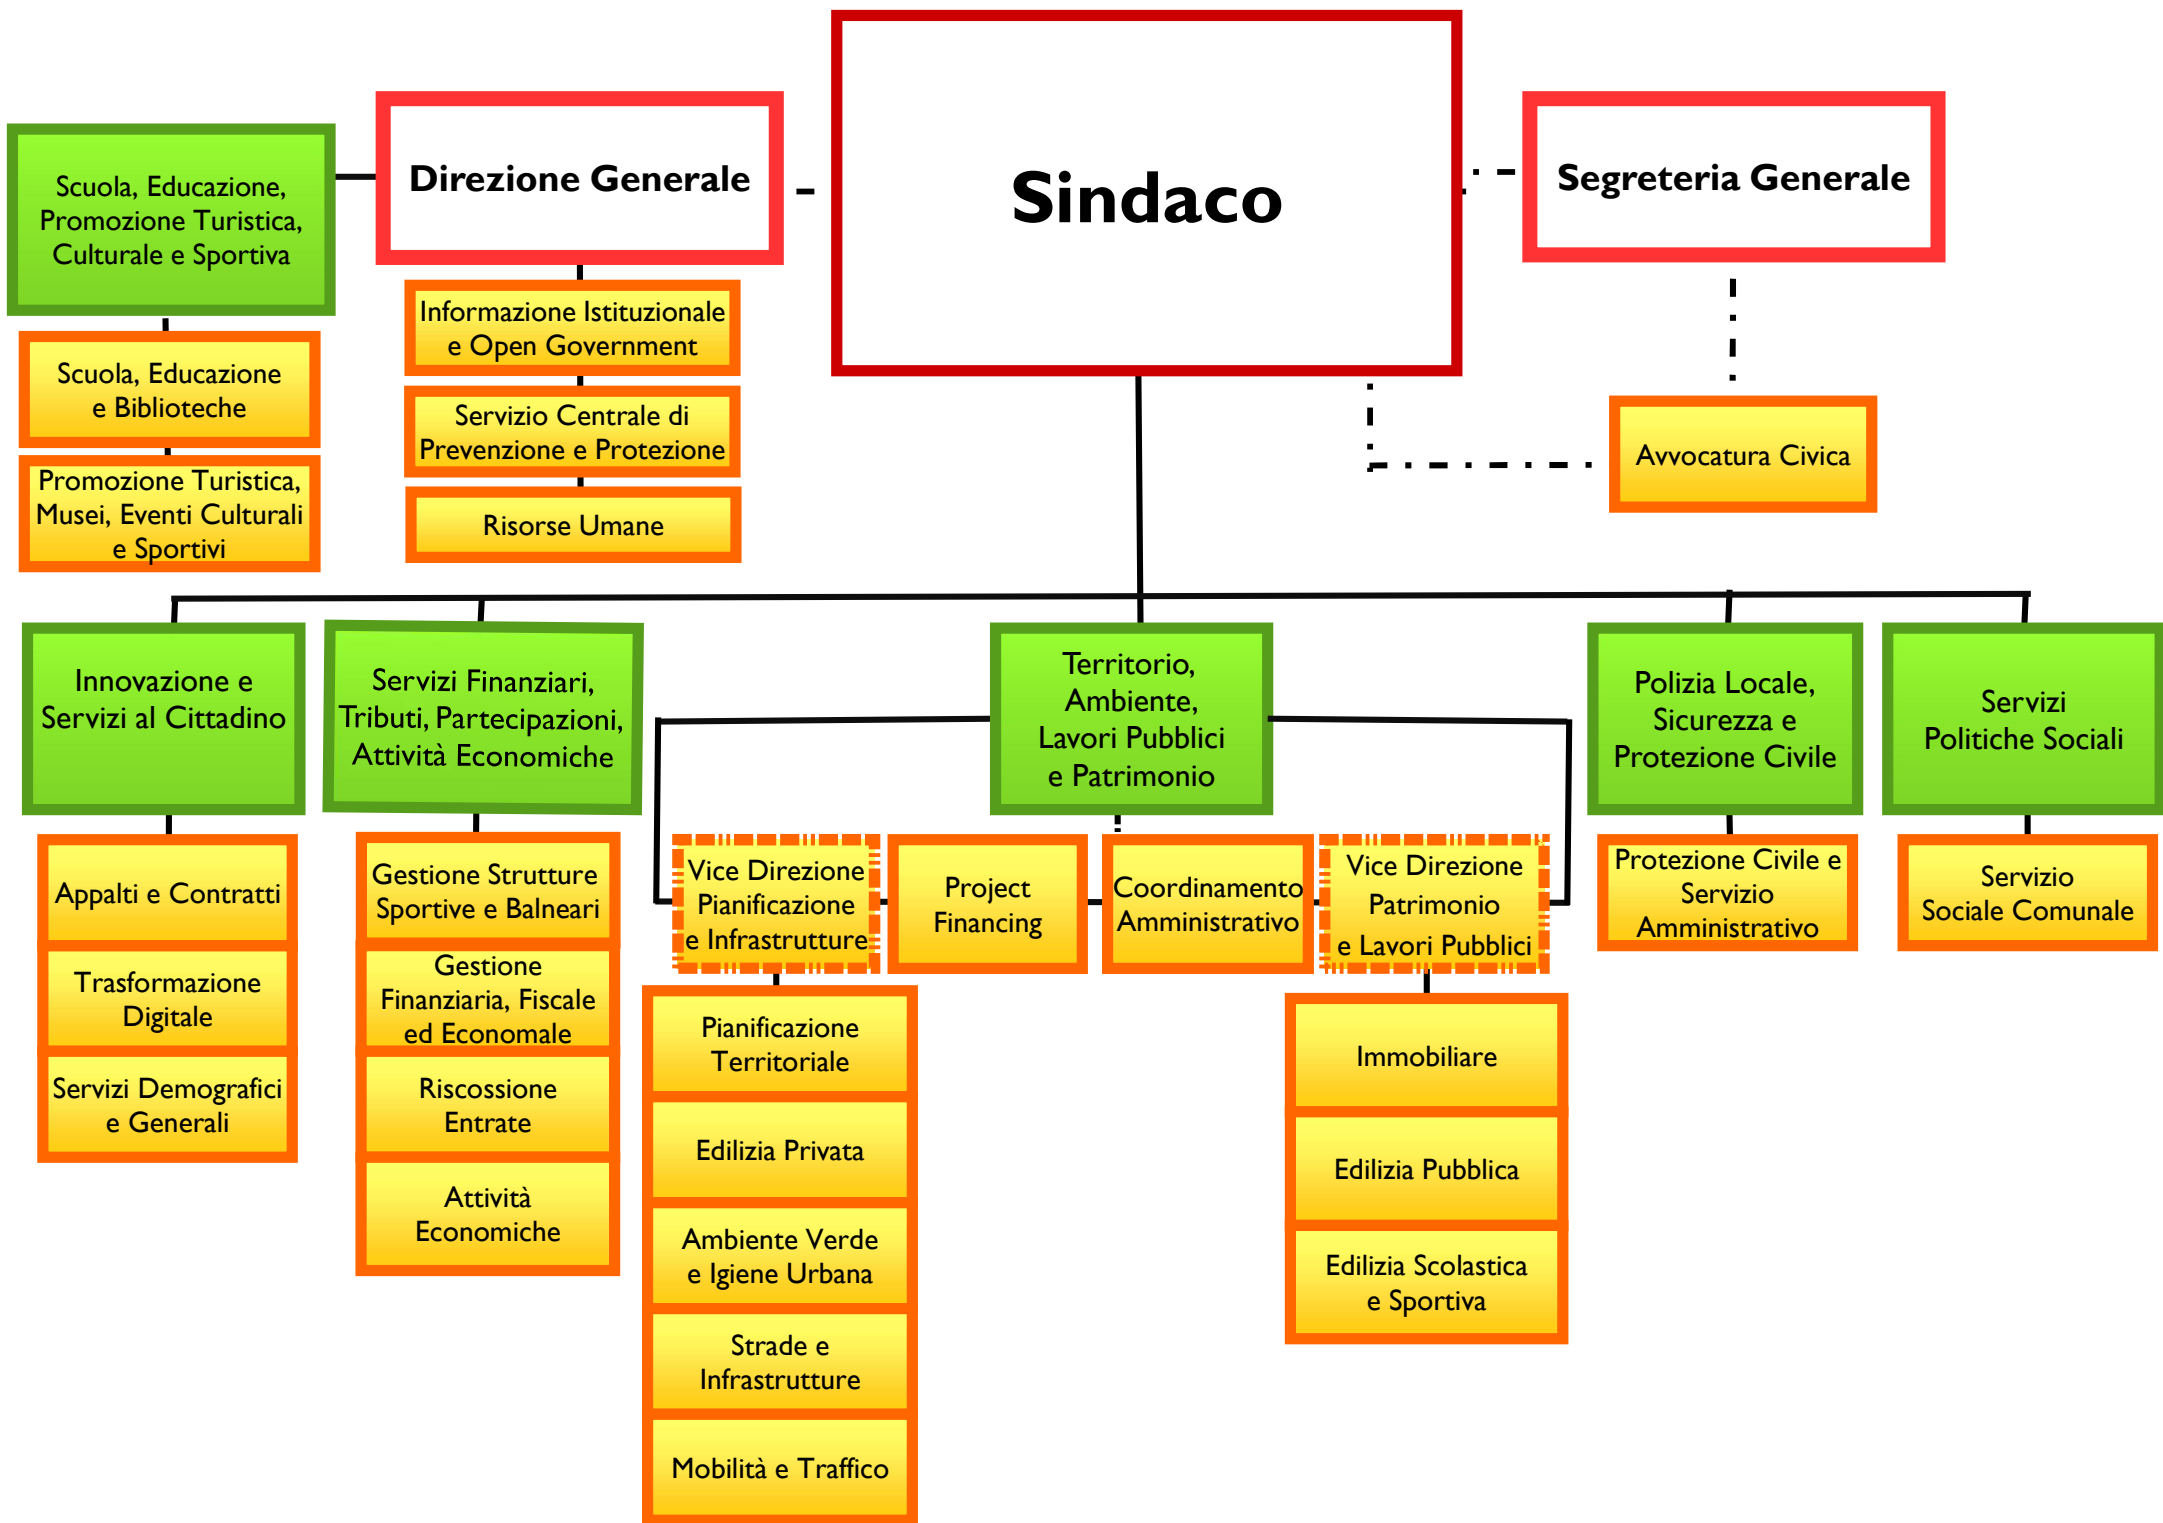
Scuola, Educazione, Promozione Turistica, Culturale e Sportiva

Direzione Generale

Sindaco

Segreteria Generale

Scuola, Educazione e Biblioteche

Promozione Turistica, Musei, Eventi Culturali e Sportivi

Informazione Istituzionale e Open Government

Servizio Centrale di Prevenzione e Protezione

Risorse Umane

Avvocatura Civica

Innovazione e Servizi al Cittadino

Servizi Finanziari, Tributi, Partecipazioni, Attività Economiche

Territorio, Ambiente, Lavori Pubblici e Patrimonio

Polizia Locale, Sicurezza e Protezione Civile

Servizi Politiche Sociali

Appalti e Contratti

Trasformazione Digitale

Servizi Demografici e Generali

Gestione Strutture Sportive e Balneari

Gestione Finanziaria, Fiscale ed Economale

Riscossione Entrate

Attività Economiche

Vice Direzione Pianificazione e Infrastrutture

Project Financing

Coordinamento Amministrativo

Vice Direzione Patrimonio e Lavori Pubblici

Protezione Civile e Servizio Amministrativo

Servizio Sociale Comunale

Pianificazione Territoriale

Edilizia Privata

Ambiente Verde e Igiene Urbana

Strade e Infrastrutture

Mobilità e Traffico

Immobiliare

Edilizia Pubblica

Edilizia Scolastica e Sportiva